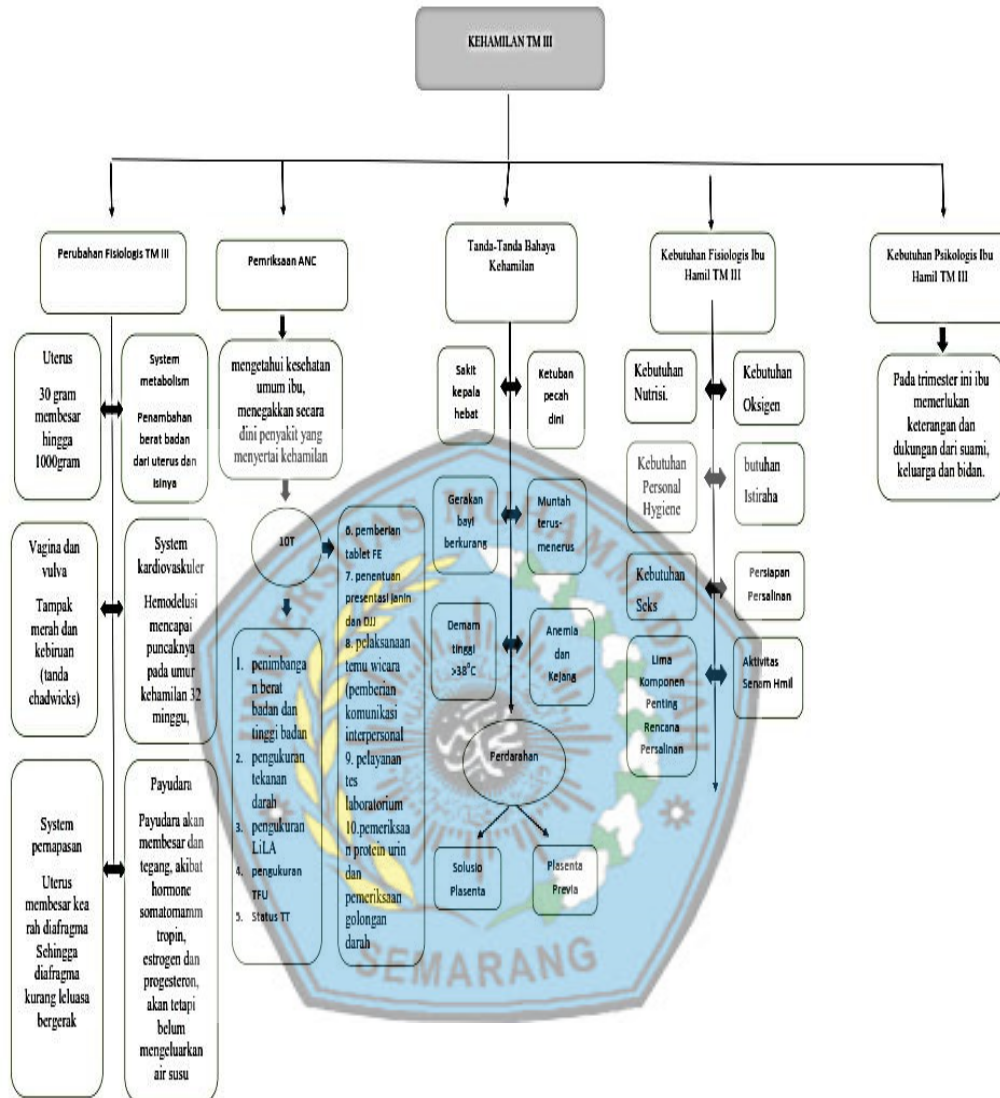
KEHAMILAN TM III

Perubahan Fisiologis TM III

Uterus

30 gram membesar hingga 1000gram

System metabolism

Penambahan berat badan dari uterus dan isinya

Vagina dan vulva

Tampak merah dan kebiruan (tanda chadwicks)

System kardiovaskuler

Hemodelusi mencapai puncaknya pada umur kehamilan 32 minggu,

System pernapasan

Uterus membesar kea rah diafragma Sehingga diafragma kurang leluasa bergerak

Payudara

Payudara akan membesar dan tegang, akibat hormone somatomamum tropin, estrogen dan progesteron, akan tetapi belum mengeluarkan air susu

Pemriksaan ANC

mengetahui kesehatan umum ibu, menegakkan secara dini penyakit yang menyertai kehamilan

10T

1. penimbangan berat badan dan tinggi badan
2. pengukuran tekanan darah
3. pengukuran LiLA
4. pengukuran TFU
5. Status TT

6. pemberian tablet FE
7. penentuan presentasi janin dan DJJ
8. pelaksanaan temu wicara (pemberian komunikasi interpersonal
9. pelayanan tes laboratorium
10.pemeriksaan protein urin dan pemeriksaan golongan darah

Tanda-Tanda Bahaya Kehamilan

Sakit kepala hebat

Ketuban pecah dini

Gerakan bayi berkurang

Muntah terus-menerus

Demam tinggi >38°C

Anemia dan Kejang

Perdarahan

Solusio Plasenta

Plasenta Previa

Kebutuhan Fisiologis Ibu Hamil TM III

Kebutuhan Nutrisi.

Kebutuhan Oksigen

Kebutuhan Personal Hygiene

butuhan Istiraha

Kebutuhan Seks

Persiapan Persalinan

Lima Komponen Penting Rencana Persalinan

Aktivitas Senam Hmil

Kebutuhan Psikologis Ibu Hamil TM III

Pada trimester ini ibu memerlukan keterangan dan dukungan dari suami, keluarga dan bidan.

SEMARANG